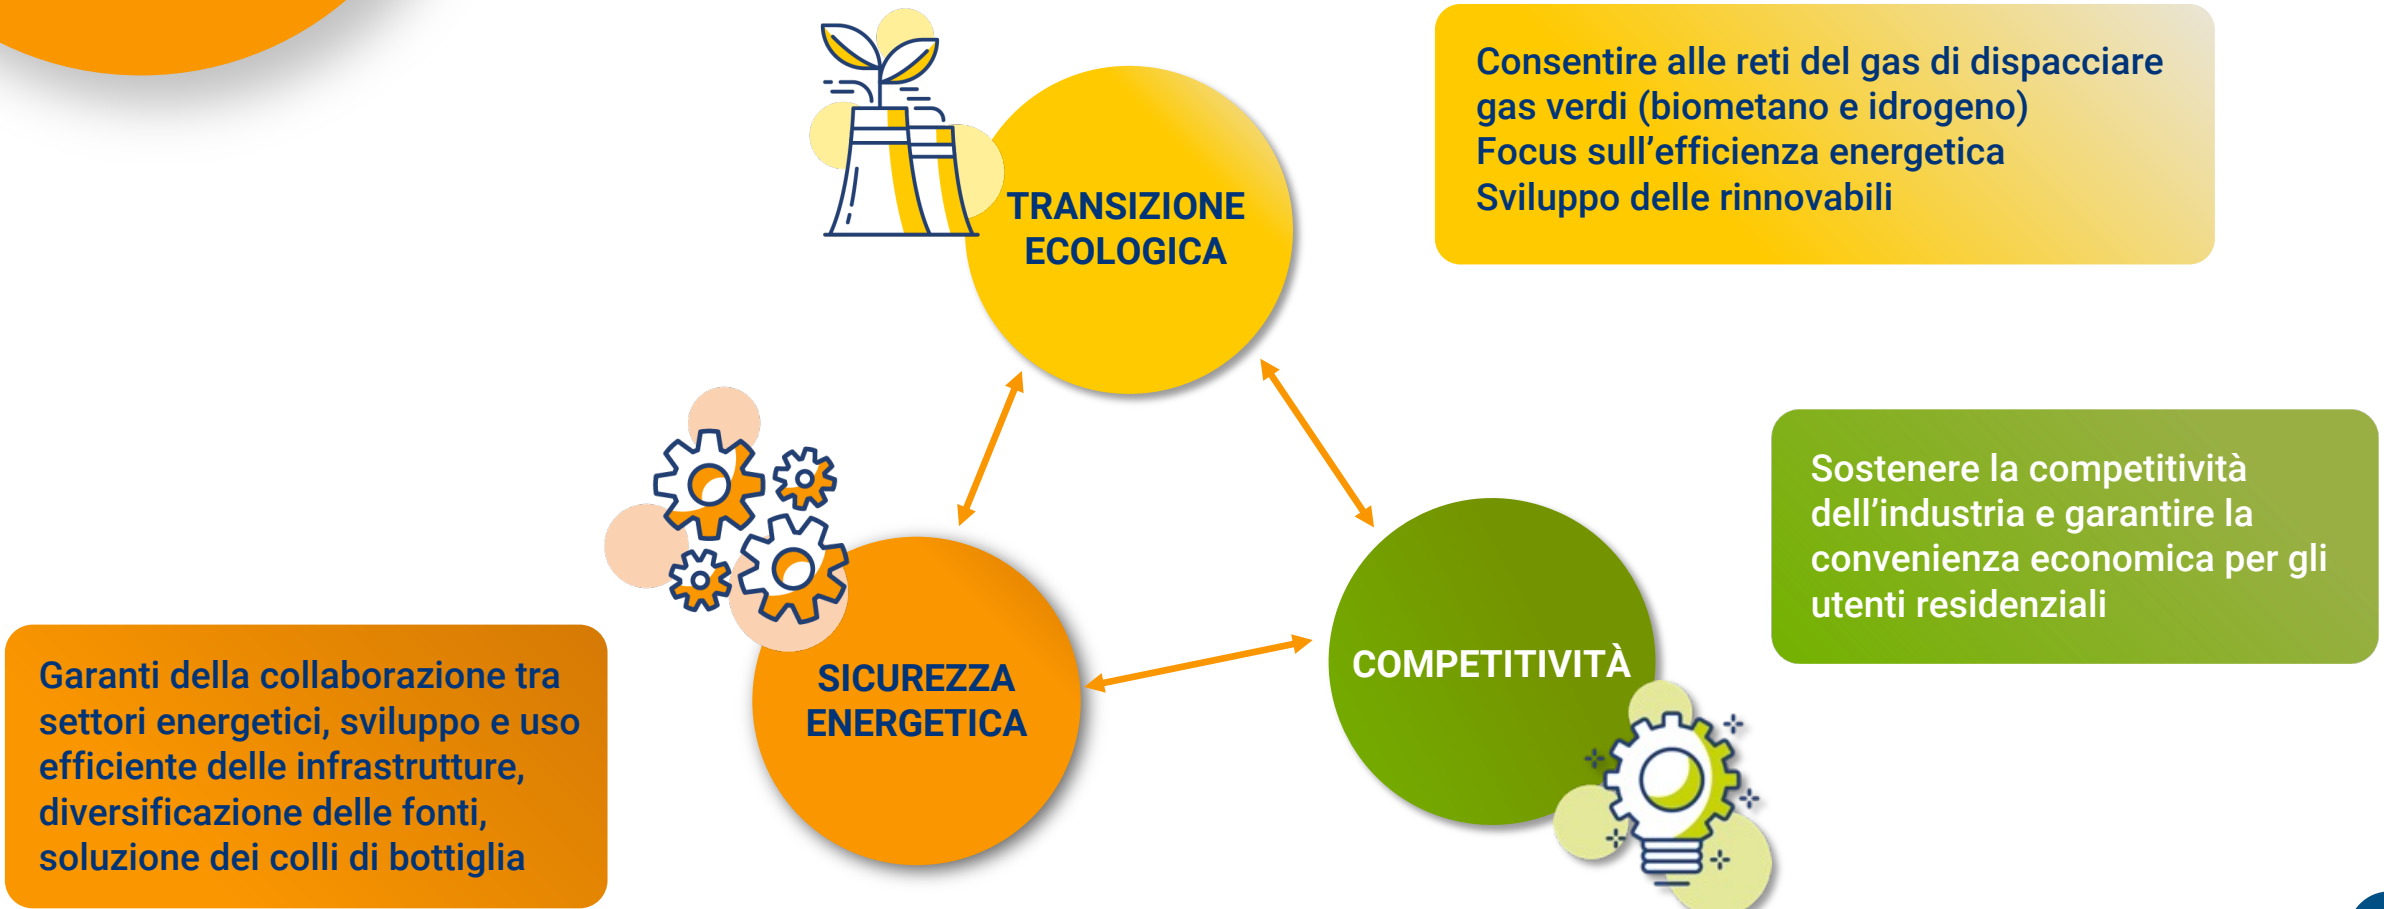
TRANSIZIONE ECOLOGICA

Consentire alle reti del gas di dispacciare gas verdi (biometano e idrogeno)
Focus sull’efficienza energetica
Sviluppo delle rinnovabili

Sostenere la competitività dell’industria e garantire la convenienza economica per gli utenti residenziali

SICUREZZA ENERGETICA

COMPETITIVITÀ

Garanti della collaborazione tra settori energetici, sviluppo e uso efficiente delle infrastrutture, diversificazione delle fonti, soluzione dei colli di bottiglia